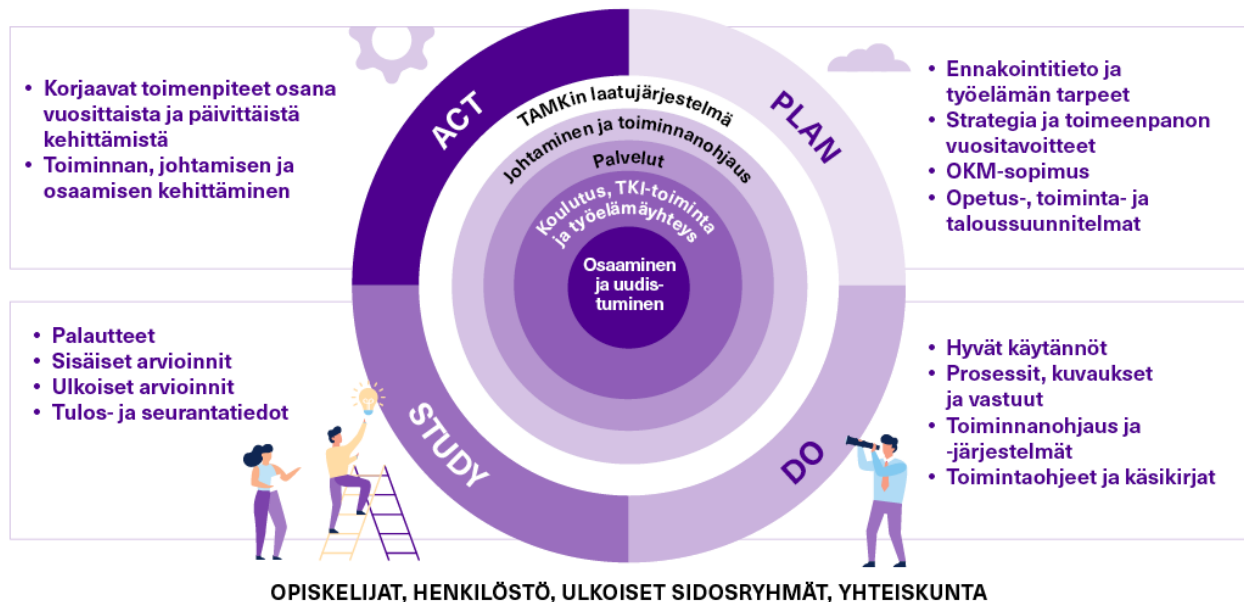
- Korjaavat toimenpiteet osana vuosittaista ja päivittäistä kehittämistä
- Toiminnan, johtamisen ja osaamisen kehittäminen

ACT

PLAN

- Ennakointitieto ja työelämän tarpeet
- Strategia ja toimeenpanon vuositavoitteet
- OKM-sopimus
- Opetus-, toiminta- ja taloussuunnitelmat

TAMKin laatujärjestelmä

Johtaminen ja toiminnanohjaus

Palvelut

Koulutus, TKI-toiminta ja työelämäyhteys

Osaaminen ja uudistuminen

- Palautteet
- Sisäiset arvioinnit
- Ulkoiset arvioinnit
- Tulos- ja seurantatiedot

STUDY

DO

- Hyvät käytännöt
- Prosessit, kuvaukset ja vastuut
- Toiminnanohjaus ja -järjestelmät
- Toimintaohjeet ja käsikirjat

OPISKELIJAT, HENKILÖSTÖ, ULKOISET SIDOSRYHMÄT, YHTEISKUNTA